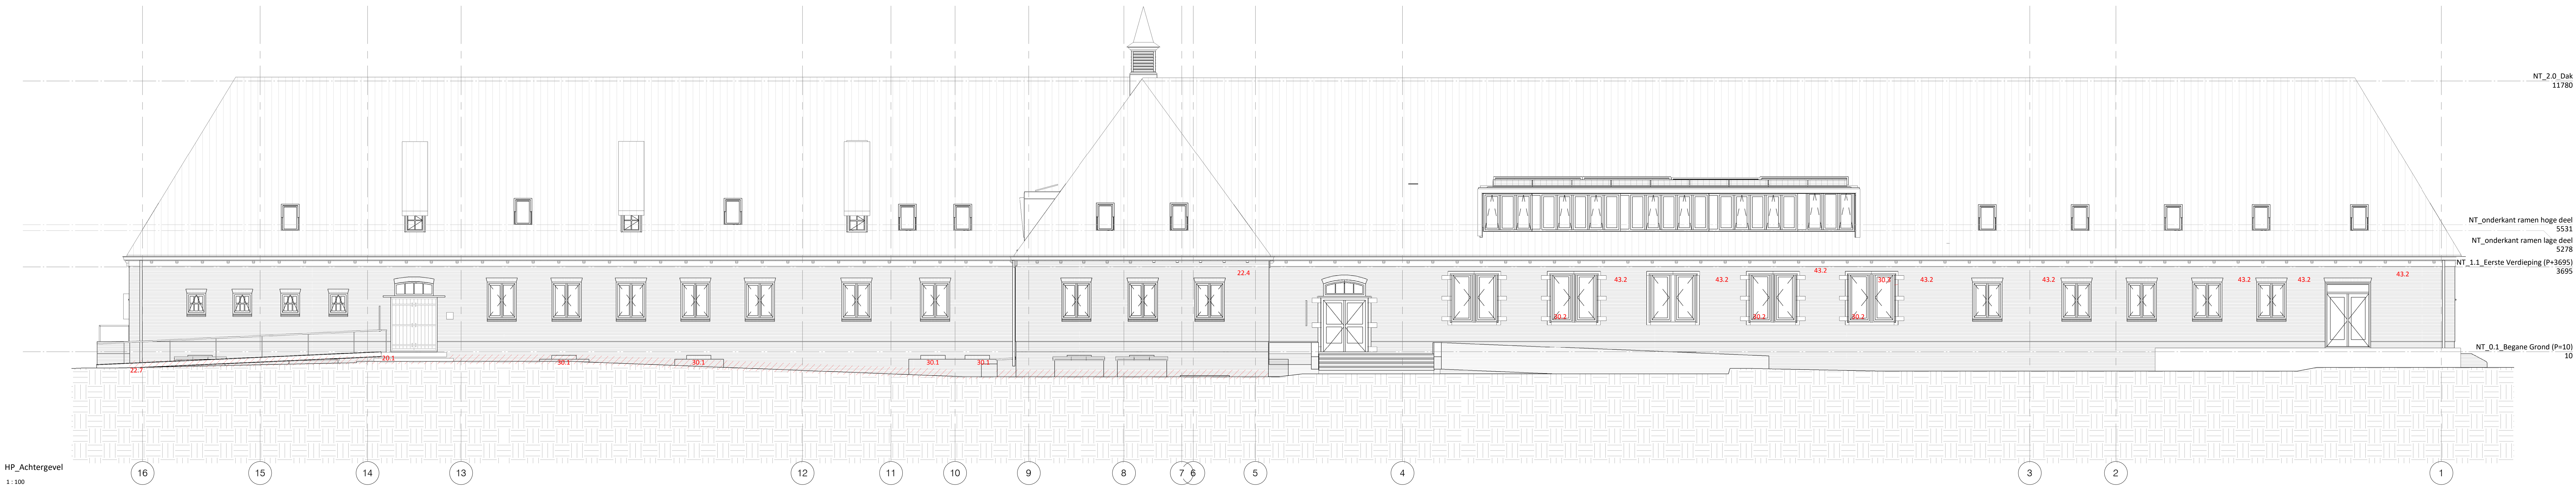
NT_2.0_Dak
11780

NT_onderkant ramen hoge deel
5531

NT_onderkant ramen lage deel
5278

NT_1.1_Eerste Verdieping (P+3695)
3695

NT_0.1_Begane Grond (P+10)
10

22.4

43.2
43.2
43.2
43.2
30.2
43.2
43.2
43.2
43.2
43.2

30.2
30.2
30.2

22.7
20.1
30.1
30.1
30.1
30.1

16
15
14
13
12
11
10
9
8
7
6
5
4
3
2
1

HP_Achtergevel
1 : 100